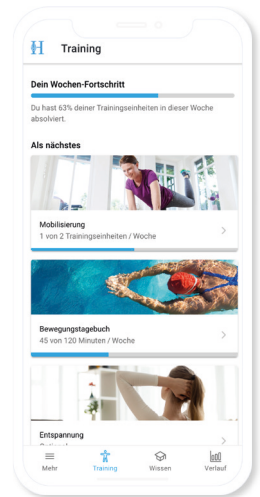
Training

Dein Wochen-Fortschritt

Du hast 63% deiner Trainingseinheiten in dieser Woche absolviert.

Als nächstes

Mobilisierung
1 von 2 Trainingseinheiten / Woche

Bewegungstagebuch
45 von 120 Minuten / Woche

Entspannung
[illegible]

Mehr
Training
Wissen
Verlauf